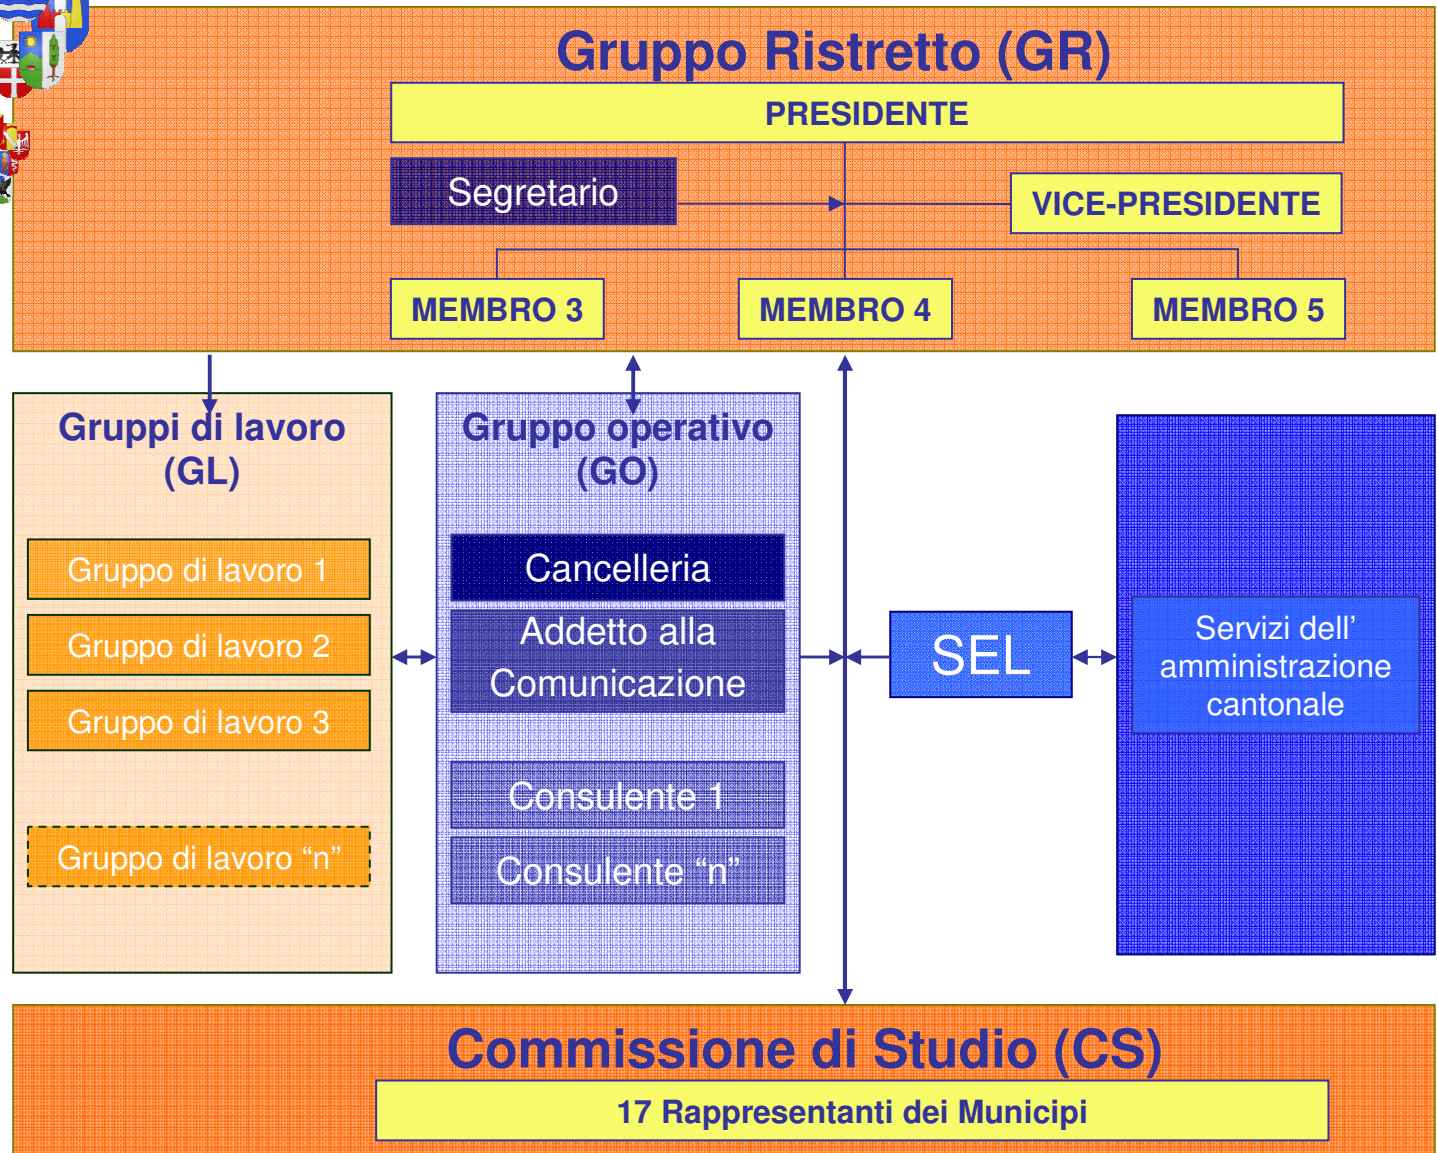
Gruppo Ristretto (GR)

PRESIDENTE

Segretario

VICE-PRESIDENTE

MEMBRO 3

MEMBRO 4

MEMBRO 5

Gruppi di lavoro (GL)

Gruppo di lavoro 1

Gruppo di lavoro 2

Gruppo di lavoro 3

Gruppo di lavoro “n”

Gruppo operativo (GO)

Cancelleria

Addetto alla Comunicazione

Consulente 1

Consulente “n”

SEL

Servizi dell’ amministrazione cantonale

Commissione di Studio (CS)

17 Rappresentanti dei Municipi